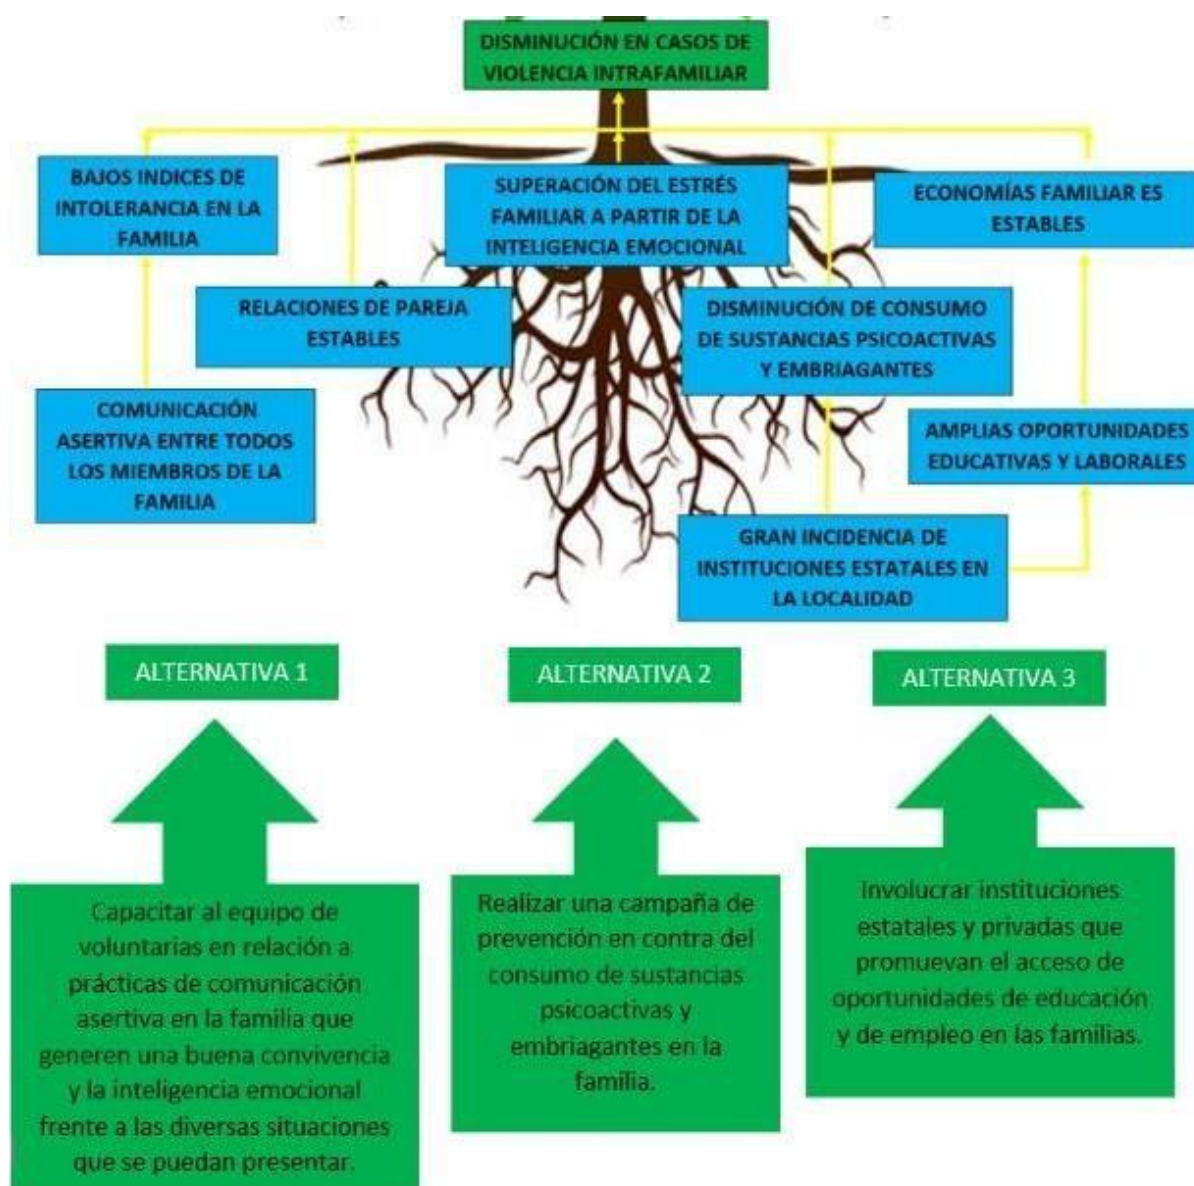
DISMINUCIÓN EN CASOS DE VIOLENCIA INTRAFAMILIAR

BAJOS INDICES DE INTOLERANCIA EN LA FAMILIA

SUPERACIÓN DEL ESTRÉS FAMILIAR A PARTIR DE LA INTELIGENCIA EMOCIONAL

ECONOMÍAS FAMILIAR ES ESTABLES

RELACIONES DE PAREJA ESTABLES

DISMINUCIÓN DE CONSUMO DE SUSTANCIAS PSICOACTIVAS Y EMBRIAGANTES

COMUNICACIÓN ASERTIVA ENTRE TODOS LOS MIEMBROS DE LA FAMILIA

AMPLIAS OPORTUNIDADES EDUCATIVAS Y LABORALES

GRAN INCIDENCIA DE INSTITUCIONES ESTATALES EN LA LOCALIDAD

ALTERNATIVA 1

ALTERNATIVA 2

ALTERNATIVA 3

Capacitar al equipo de voluntarias en relación a prácticas de comunicación asertiva en la familia que generen una buena convivencia y la inteligencia emocional frente a las diversas situaciones que se puedan presentar.

Realizar una campaña de prevención en contra del consumo de sustancias psicoactivas y embriagantes en la familia.

Involucrar instituciones estatales y privadas que promuevan el acceso de oportunidades de educación y de empleo en las familias.